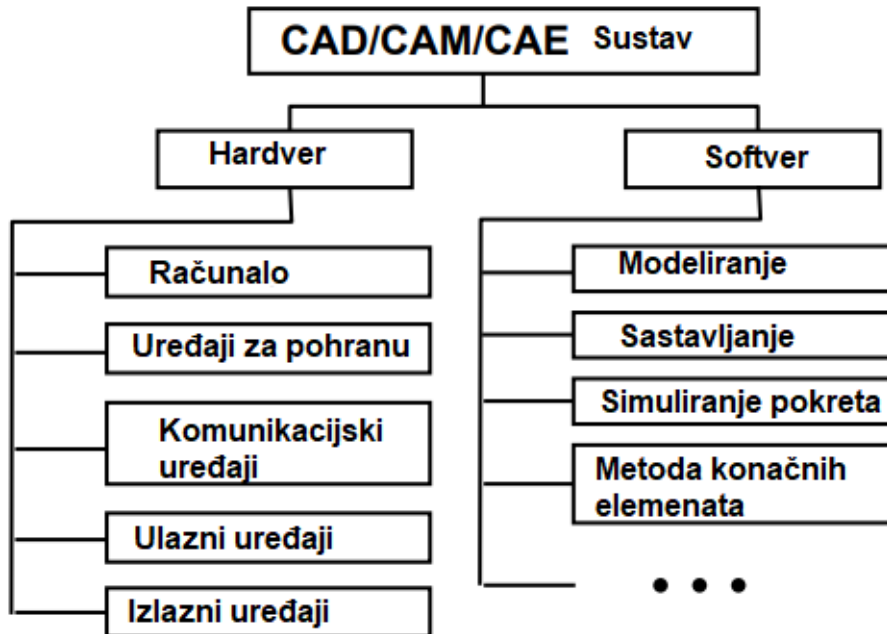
CAD/CAM/CAE Sustav

Hardver

Softver

Računalo

Uređaji za pohranu

Komunikacijski uređaji

Ulazni uređaji

Izlazni uređaji

Modeliranje

Sastavljanje

Simuliranje pokreta

Metoda konačnih elemenata

• • •